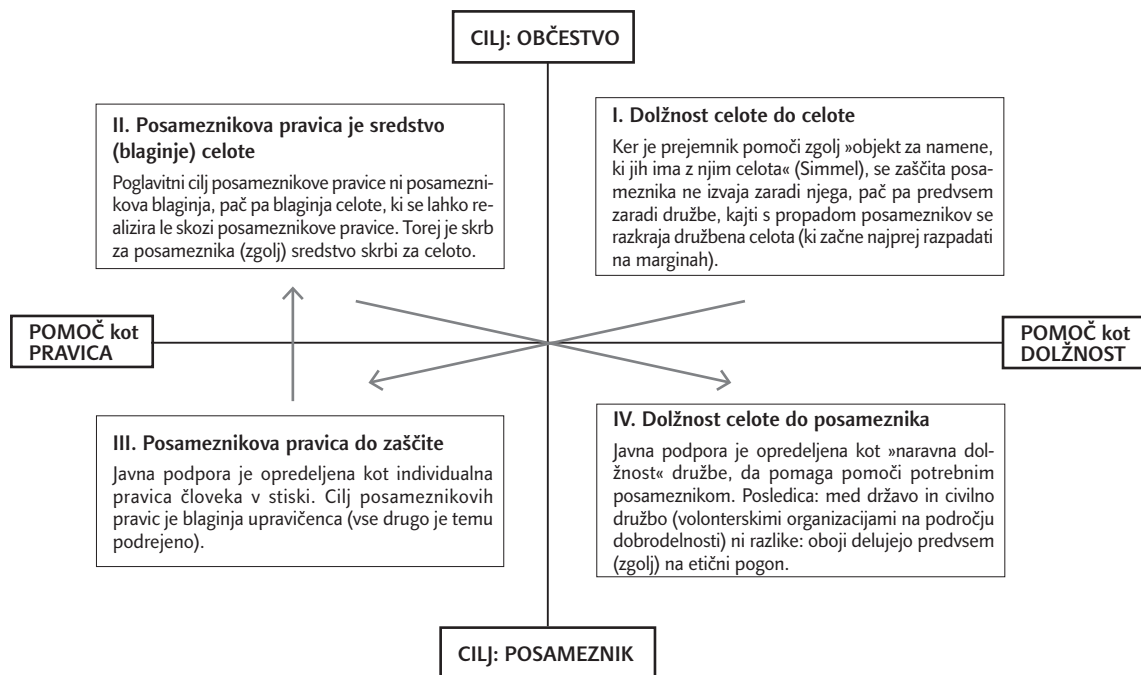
CILJ: OBČESTVO

II. Posameznikova pravica je sredstvo (blaginje) celote

Poglavitni cilj posameznikove pravice ni posameznikova blaginja, pač pa blaginja celote, ki se lahko realizira le skozi posameznikove pravice. Torej je skrb za posameznika (zgolj) sredstvo skrbi za celoto.

I. Dolžnost celote do celote

Ker je prejemnik pomoči zgolj »objekt za namene, ki jih ima z njim celota« (Simmel), se zaščita posameznika ne izvaja zaradi njega, pač pa predvsem zaradi družbe, kajti s propadom posameznikov se razkraja družbena celota (ki začne najprej razpadati na marginah).

POMOČ kot PRAVICA

POMOČ kot DOLŽNOST

III. Posameznikova pravica do zaščite

Javna podpora je opredeljena kot individualna pravica človeka v stiski. Cilj posameznikovih pravic je blaginja upravičenca (vse drugo je temu podrejeno).

IV. Dolžnost celote do posameznika

Javna podpora je opredeljena kot »naravna dolžnost« družbe, da pomaga pomoči potrebnim posameznikom. Posledica: med državo in civilno družbo (volonterskimi organizacijami na področju dobrodelnosti) ni razlike: oboji delujejo predvsem (zgolj) na etični pogon.

CILJ: POSAMEZNIK